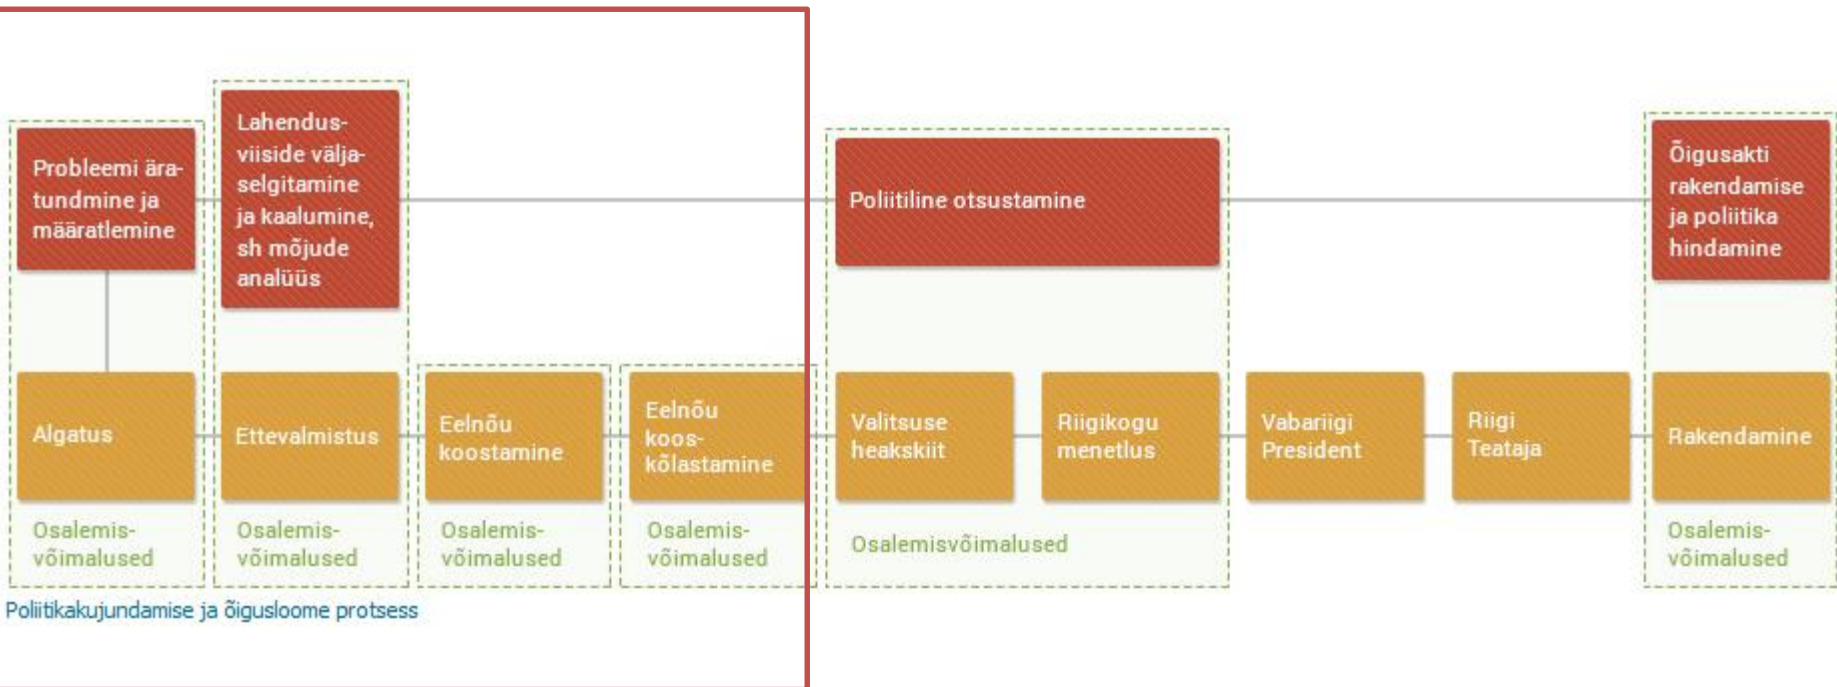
Probleemi äratundmine ja määratlemine

Lahendusviiside väljaselgitamine ja kaalumine, sh mõjude analüüs

Poliitiline otsustamine

Õigusakti rakendamise ja poliitika hindamine

Algatus

Ettevalmistus

Eelnõu koostamine

Eelnõu kooskõlastamine

Valitsuse heakskiit

Riigikogu menetlus

Vabariigi President

Riigi Teataja

Rakendamine

Osalemisvõimalused

Osalemisvõimalused

Osalemisvõimalused

Osalemisvõimalused

Osalemisvõimalused

Osalemisvõimalused

Poliitikakujundamise ja õigusloome protsess